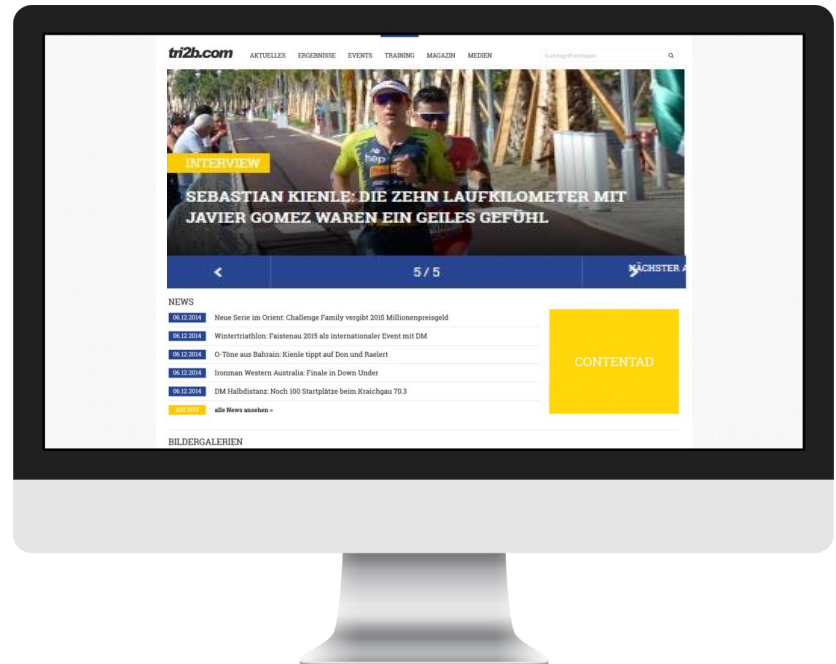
tri2b.com AKTUELLES ERGEBNISSE EVENTS TRAINING MAGAZIN MEDIEN

Suchbegriff eingeben

INTERVIEW

SEBASTIAN KIENLE: DIE ZEHN LAUFKILOMETER MIT JAVIER GOMEZ WAREN EIN GEILES GEFÜHL

<

5 / 5

NÄCHSTER A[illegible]

NEWS

06.12.2014 Neue Serie im Orient: Challenge Family vergibt 2015 Millionenpreisgeld

06.12.2014 Wintertriathlon: Faistenau 2015 als internationaler Event mit DM

06.12.2014 O-Töne aus Bahrain: Kienle tippt auf Don und Raelert

06.12.2014 Ironman Western Australia: Finale in Down Under

06.12.2014 DM Halbdistanz: Noch 100 Startplätze beim Kraichgau 70.3

ARCHIV alle News ansehen »

CONTENTAD

BILDERGALERIEN